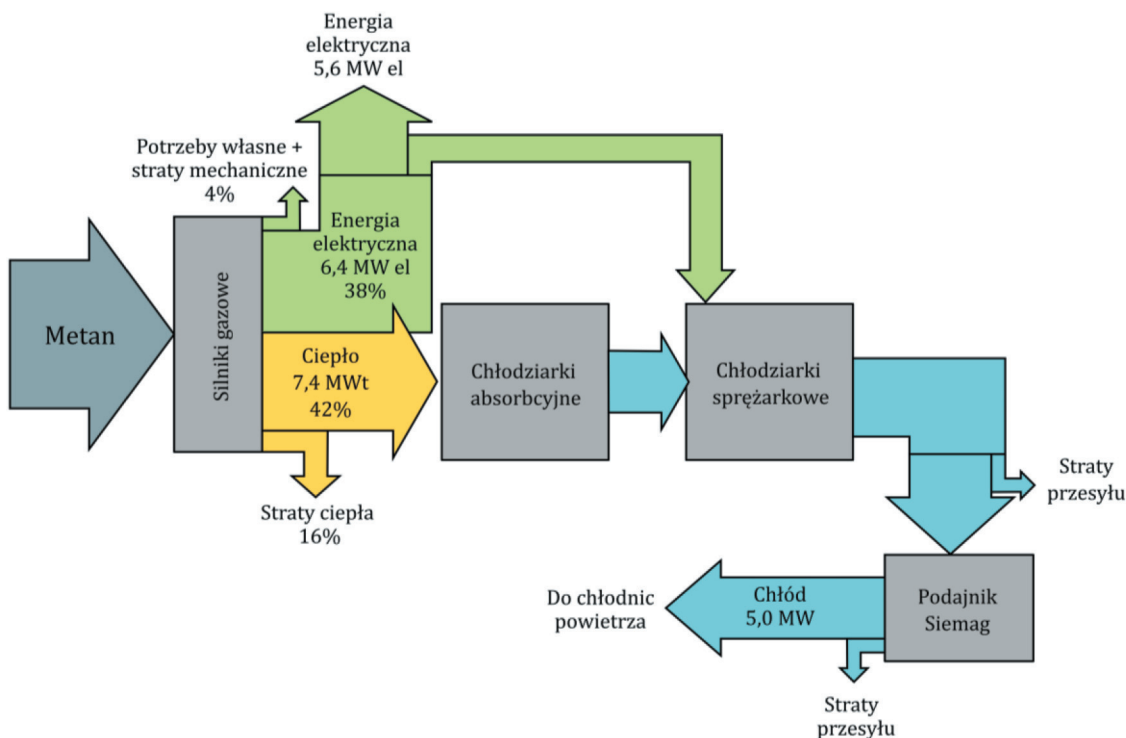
Energia elektryczna 5,6 MW el

Potrzeby własne + straty mechaniczne 4%

Metan

Silniki gazowe

Energia elektryczna 6,4 MW el 38%

Ciepło 7,4 MWt 42%

Straty ciepła 16%

Chłodziarki absorbcyjne

Chłodziarki sprężarkowe

Straty przesyłu

Podajnik Siemag

Chłód 5,0 MW

Do chłodnic powietrza

Straty przesyłu